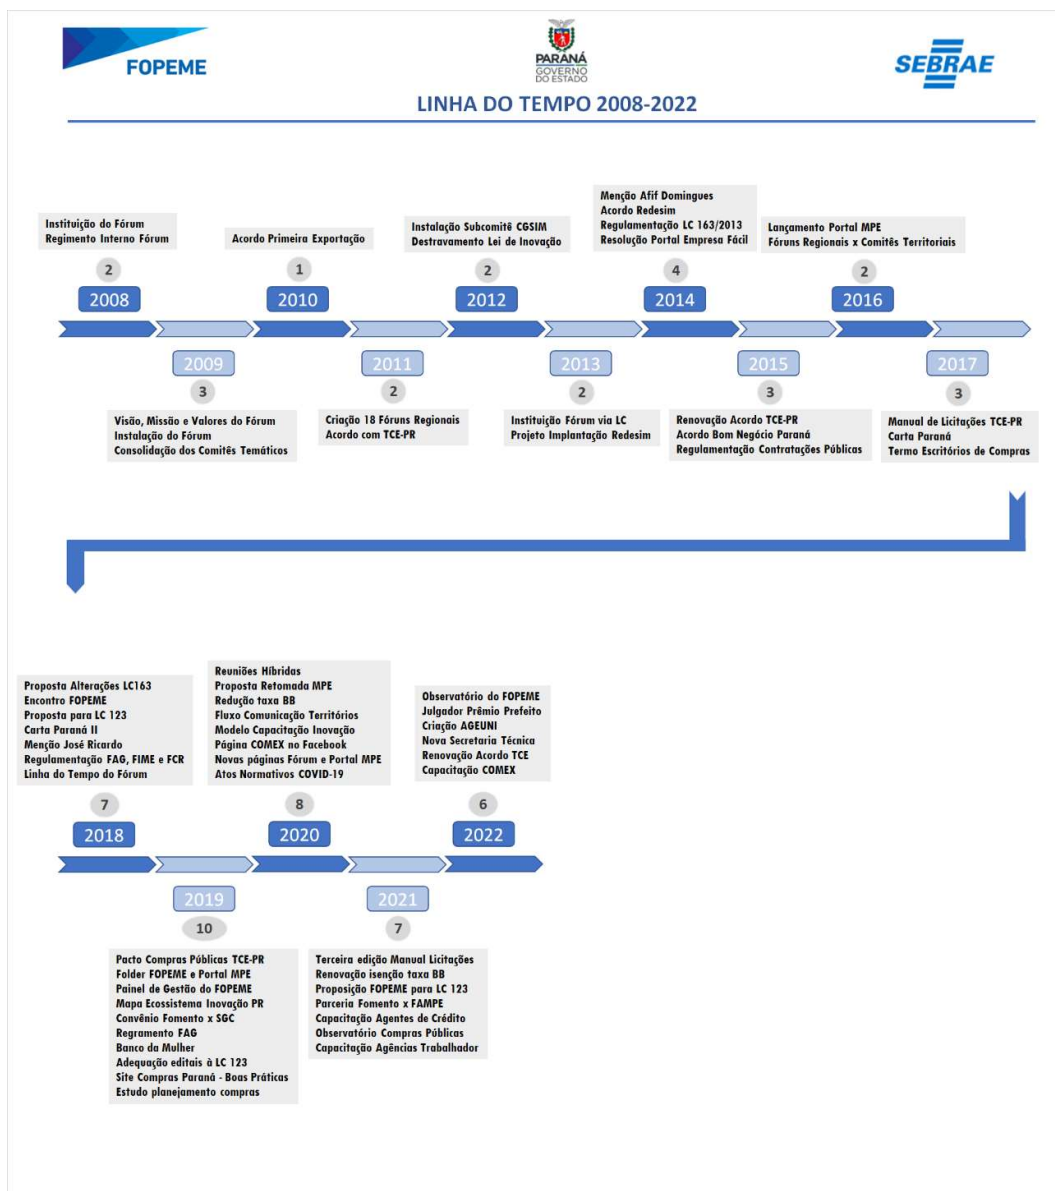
FOPEME

PARANÁ
GOVERNO DO ESTADO

SEBRAE

LINHA DO TEMPO 2008-2022

Instituição do Fórum
Regimento Interno Fórum

2

2008

Acordo Primeira Exportação

1

2010

Instalação Subcomitê CGSIM
Destravamento Lei de Inovação

2

2012

Menção Afif Domingues
Acordo Redesim
Regulamentação LC 163/2013
Resolução Portal Empresa Fácil

4

2014

Lançamento Portal MPE
Fóruns Regionais x Comitês Territoriais

2

2016

2009

3

Visão, Missão e Valores do Fórum
Instalação do Fórum
Consolidação dos Comitês Temáticos

2011

2

Criação 18 Fóruns Regionais
Acordo com TCE-PR

2013

2

Instituição Fórum via LC
Projeto Implantação Redesim

2015

3

Renovação Acordo TCE-PR
Acordo Bom Negócio Paraná
Regulamentação Contratações Públicas

2017

3

Manual de Licitações TCE-PR
Carta Paraná
Termo Escritórios de Compras

Proposta Alterações LC163
Encontro FOPEME
Proposta para LC 123
Carta Paraná II
Menção José Ricardo
Regulamentação FAG, FIME e FCR
Linha do Tempo do Fórum

7

2018

Reuniões Híbridas
Proposta Retomada MPE
Redução taxa BB
Fluxo Comunicação Territórios
Modelo Capacitação Inovação
Página COMEX no Facebook
Novas páginas Fórum e Portal MPE
Atos Normativos COVID-19

8

2020

Observatório do FOPEME
Julgador Prêmio Prefeito
Criação AGEUNI
Nova Secretaria Técnica
Renovação Acordo TCE
Capacitação COMEX

6

2022

2019

10

Pacto Compras Públicas TCE-PR
Folder FOPEME e Portal MPE
Painel de Gestão do FOPEME
Mapa Ecossistema Inovação PR
Convênio Fomento x SGC
Regramento FAG
Banco da Mulher
Adequação editais à LC 123
Site Compras Paraná - Boas Práticas
Estudo planejamento compras

2021

7

Terceira edição Manual Licitações
Renovação isenção taxa BB
Proposição FOPEME para LC 123
Parceria Fomento x FAMPE
Capacitação Agentes de Crédito
Observatório Compras Públicas
Capacitação Agências Trabalhador